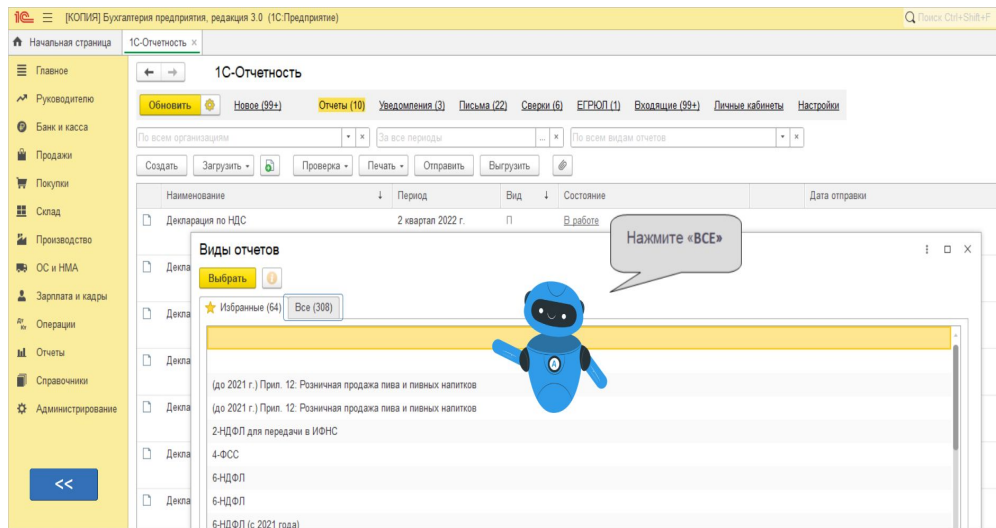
1С ≡ [КОПИЯ] Бухгалтерия предприятия, редакция 3.0 (1С:Предприятие)

Поиск Ctrl+Shift+F

Начальная страница | 1С-Отчетность ×

Главное
Руководителю
Банк и касса
Продажи
Покупки
Склад
Производство
ОС и НМА
Зарплата и кадры
Операции
Отчеты
Справочники
Администрирование

<<

← → 1С-Отчетность

Обновить | Новое (99+) | Отчеты (10) | Уведомления (3) | Письма (22) | Сверки (6) | ЕГРЮЛ (1) | Входящие (99+) | Личные кабинеты | Настройки

По всем организациям | За все периоды | По всем видам отчетов

Создать | Загрузить | Проверка | Печать | Отправить | Выгрузить

| Наименование | Период | Вид | Состояние | Дата отправки |
|---|---|---|---|---|
| Декларация по НДС | 2 квартал 2022 г. | П | В работе | |
| Декла | | | | |
| Декла | | | | |
| Декла | | | | |
| Декла | | | | |
| Декла | | | | |
| Декла | | | | |

Виды отчетов

Выбрать

Избранные (64) | Все (308)

Нажмите «ВСЕ»

(до 2021 г.) Прил. 12: Розничная продажа пива и пивных напитков
(до 2021 г.) Прил. 12: Розничная продажа пива и пивных напитков
2-НДФЛ для передачи в ИФНС
4-ФСС
6-НДФЛ
6-НДФЛ
6-НДФЛ (с 2021 года)